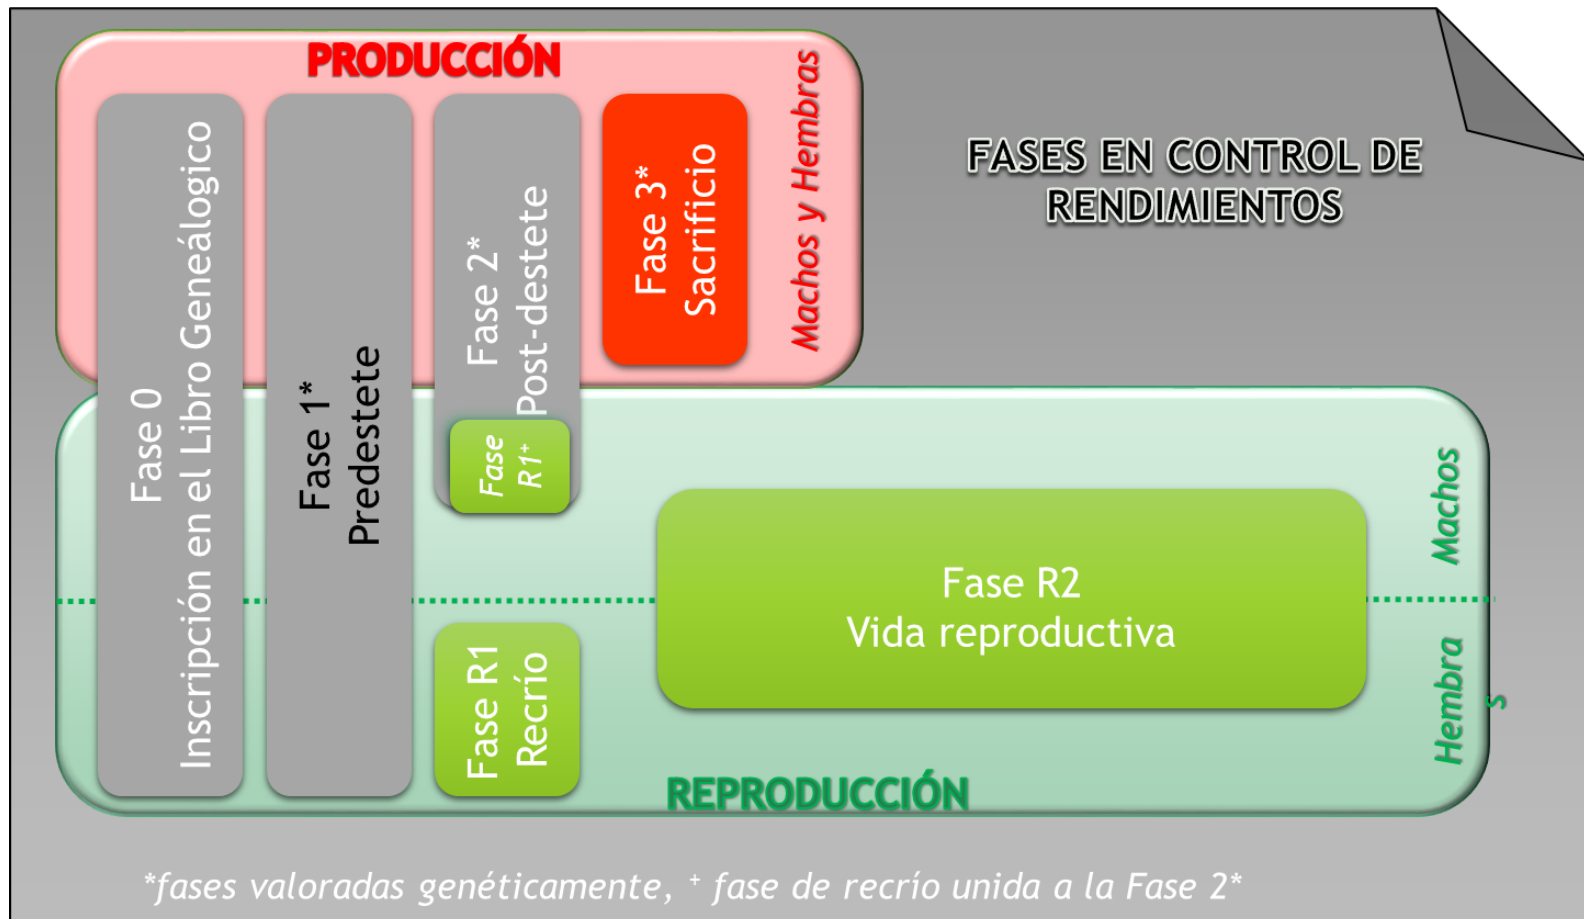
PRODUCCIÓN

Machos y Hembras

Fase 0
Inscripción en el Libro Genealógico

Fase 1*
Predestete

Fase 2*
Post-destete

Fase 3*
Sacrificio

FASES EN CONTROL DE RENDIMIENTOS

Fase R1+

Fase R1
Recrío

Fase R2
Vida reproductiva

Machos

Hembras

REPRODUCCIÓN

*fases valoradas genéticamente, + fase de recrío unida a la Fase 2*